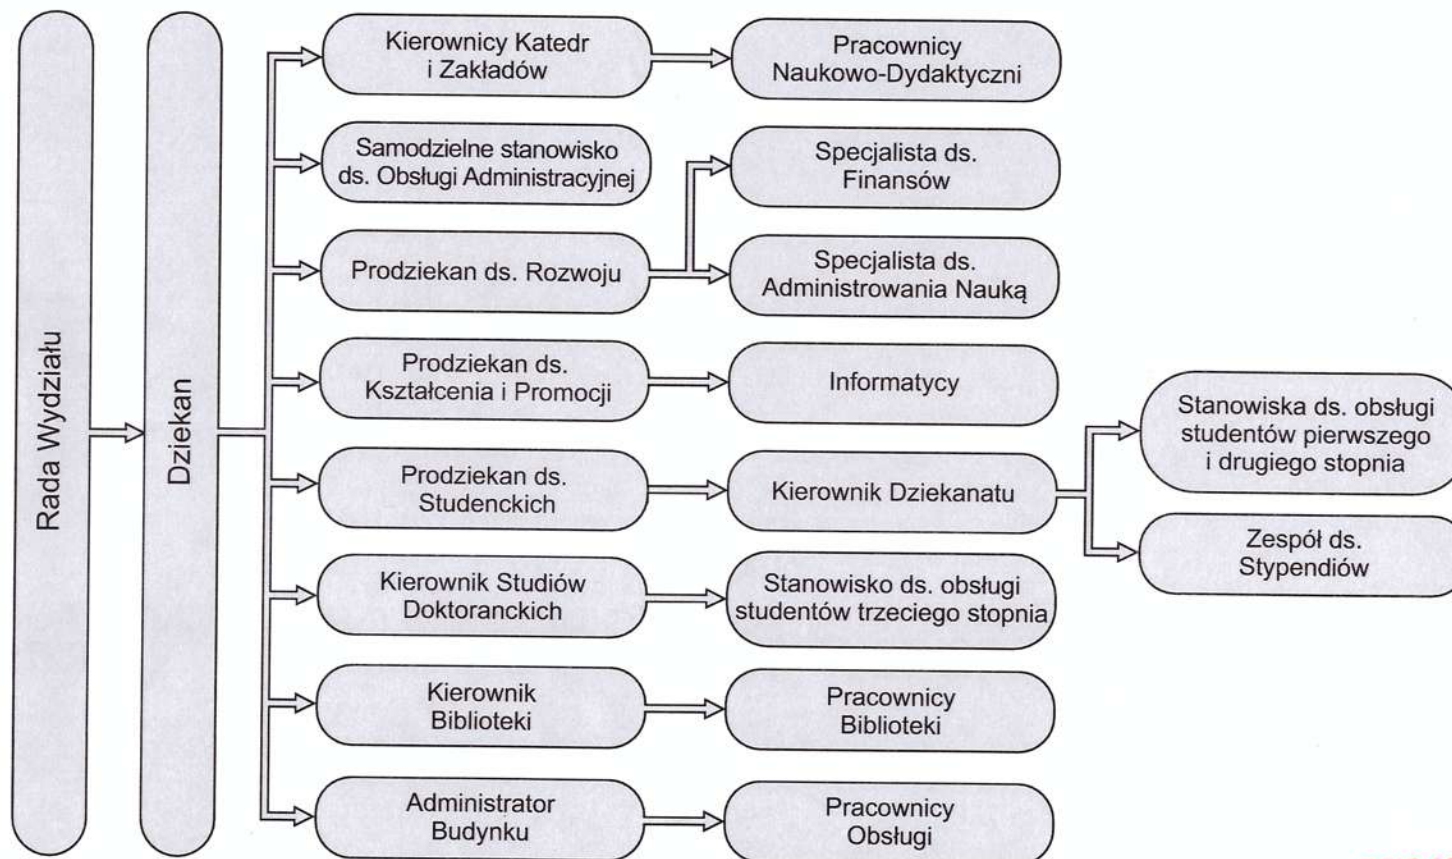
Rada Wydziału

Dziekan

Kierownicy Katedr i Zakładów

Pracownicy Naukowo-Dydaktyczni

Samodzielne stanowisko ds. Obsługi Administracyjnej

Specjalista ds. Finansów

Prodziekan ds. Rozwoju

Specjalista ds. Administrowania Nauką

Prodziekan ds. Kształcenia i Promocji

Informatycy

Stanowiska ds. obsługi studentów pierwszego i drugiego stopnia

Prodziekan ds. Studenckich

Kierownik Dziekanatu

Zespół ds. Stypendiów

Kierownik Studiów Doktoranckich

Stanowisko ds. obsługi studentów trzeciego stopnia

Kierownik Biblioteki

Pracownicy Biblioteki

Administrator Budynku

Pracownicy Obsługi